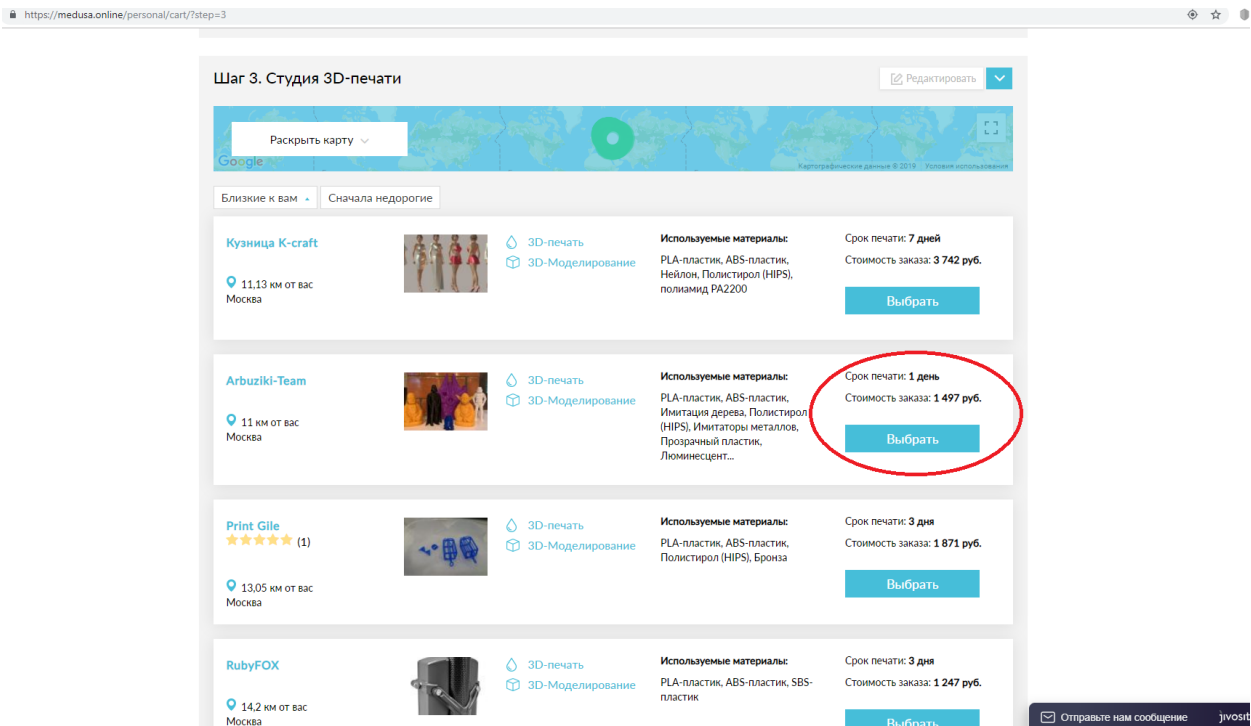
https://medusa.online/personal/cart/?step=3

Шаг 3. Студия 3D-печати

Редактировать

Раскрыть карту

Google

Картографические данные © 2019 Условия использования

Близкие к вам

Сначала недорогие

Кузница K-craft

11,13 км от вас
Москва

3D-печать
3D-Моделирование

Используемые материалы:
PLA-пластик, ABS-пластик, Нейлон, Полистирол (HIPS), полиамид PA2200

Срок печати: 7 дней
Стоимость заказа: 3 742 руб.

Выбрать

Arbuziki-Team

11 км от вас
Москва

3D-печать
3D-Моделирование

Используемые материалы:
PLA-пластик, ABS-пластик, Имитация дерева, Полистирол (HIPS), Имитаторы металлов, Прозрачный пластик, Люминесцент...

Срок печати: 1 день
Стоимость заказа: 1 497 руб.

Выбрать

Print Gile
(1)

13,05 км от вас
Москва

3D-печать
3D-Моделирование

Используемые материалы:
PLA-пластик, ABS-пластик, Полистирол (HIPS), Бронза

Срок печати: 3 дня
Стоимость заказа: 1 871 руб.

Выбрать

RubyFOX

14,2 км от вас
Москва

3D-печать
3D-Моделирование

Используемые материалы:
PLA-пластик, ABS-пластик, SBS-пластик

Срок печати: 3 дня
Стоимость заказа: 1 247 руб.

Выбрать

Отправьте нам сообщение
jivosit